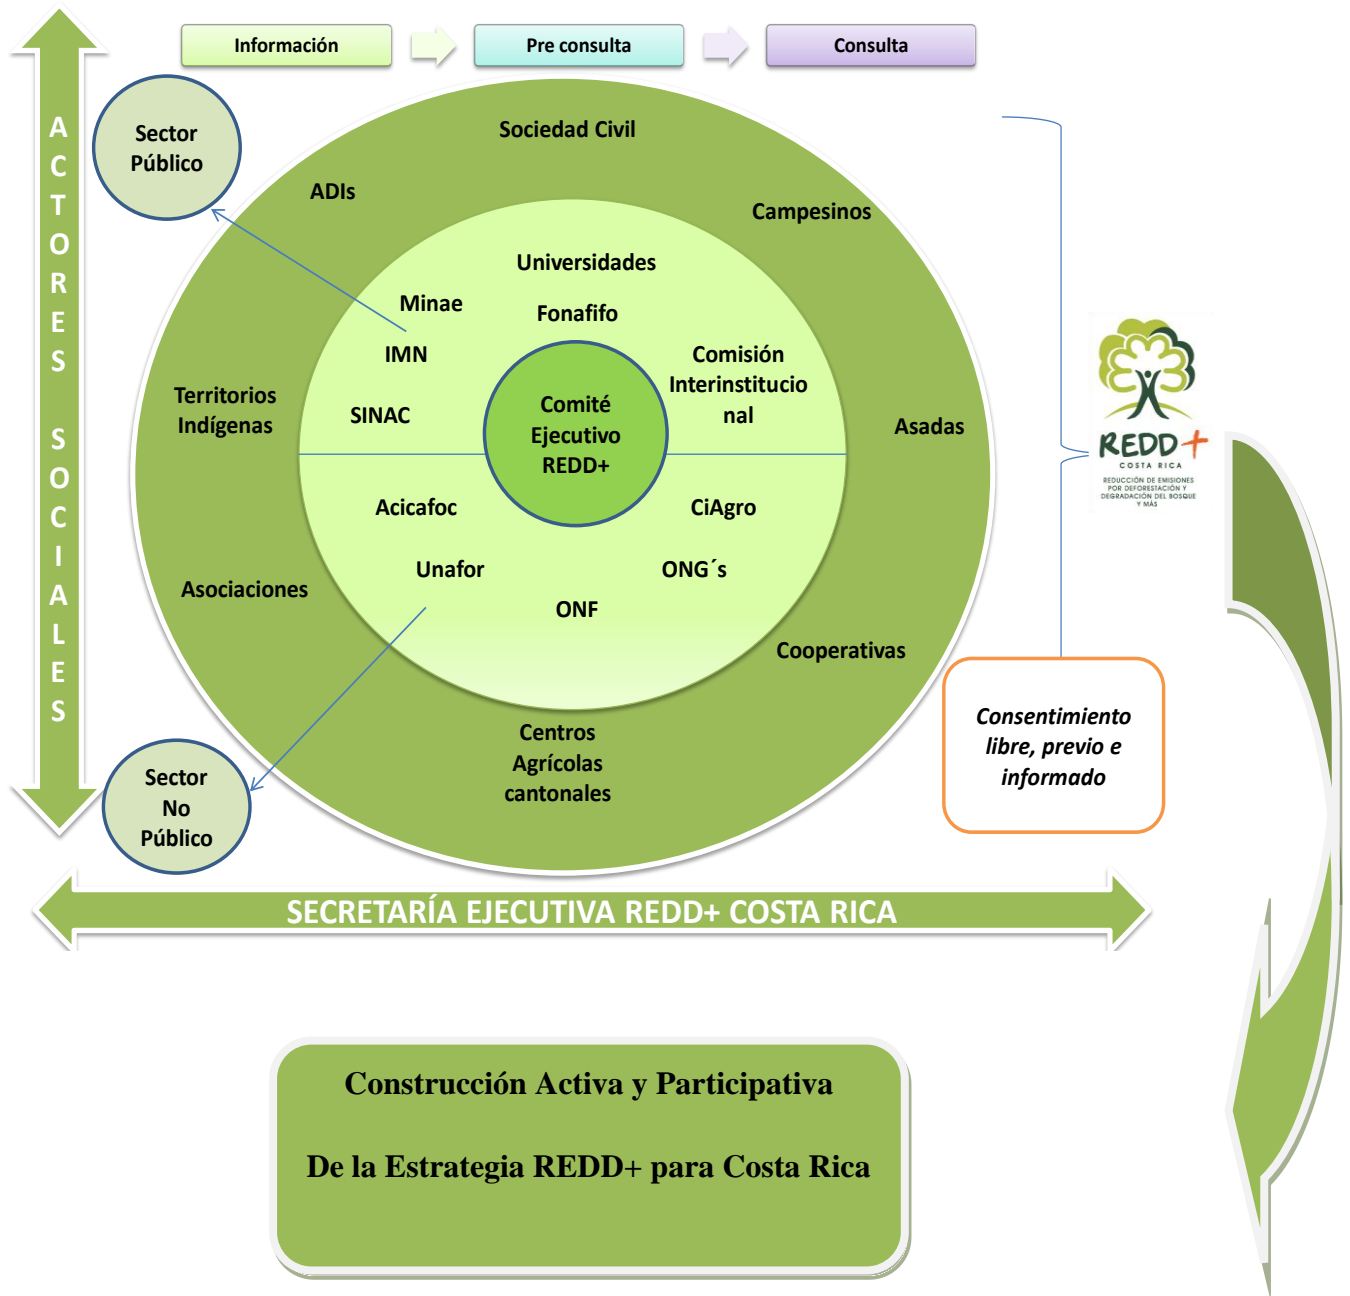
Información

Pre consulta

Consulta

ACTORES SOCIALES

Sector Público

Sociedad Civil

ADIs

Campesinos

Universidades

Minae

Fonafifo

IMN

Comisión Interinstitucional

Territorios Indígenas

SINAC

Comité Ejecutivo REDD+

Asadas

Acicafoc

CiAgro

Asociaciones

Unafor

ONG´s

ONF

Cooperativas

Centros Agrícolas cantonales

Sector No Público

REDD+
COSTA RICA
REDUCCIÓN DE EMISIONES POR DEFORESTACIÓN Y DEGRADACIÓN DEL BOSQUE Y MÁS

Consentimiento libre, previo e informado

SECRETARÍA EJECUTIVA REDD+ COSTA RICA

Construcción Activa y Participativa

De la Estrategia REDD+ para Costa Rica